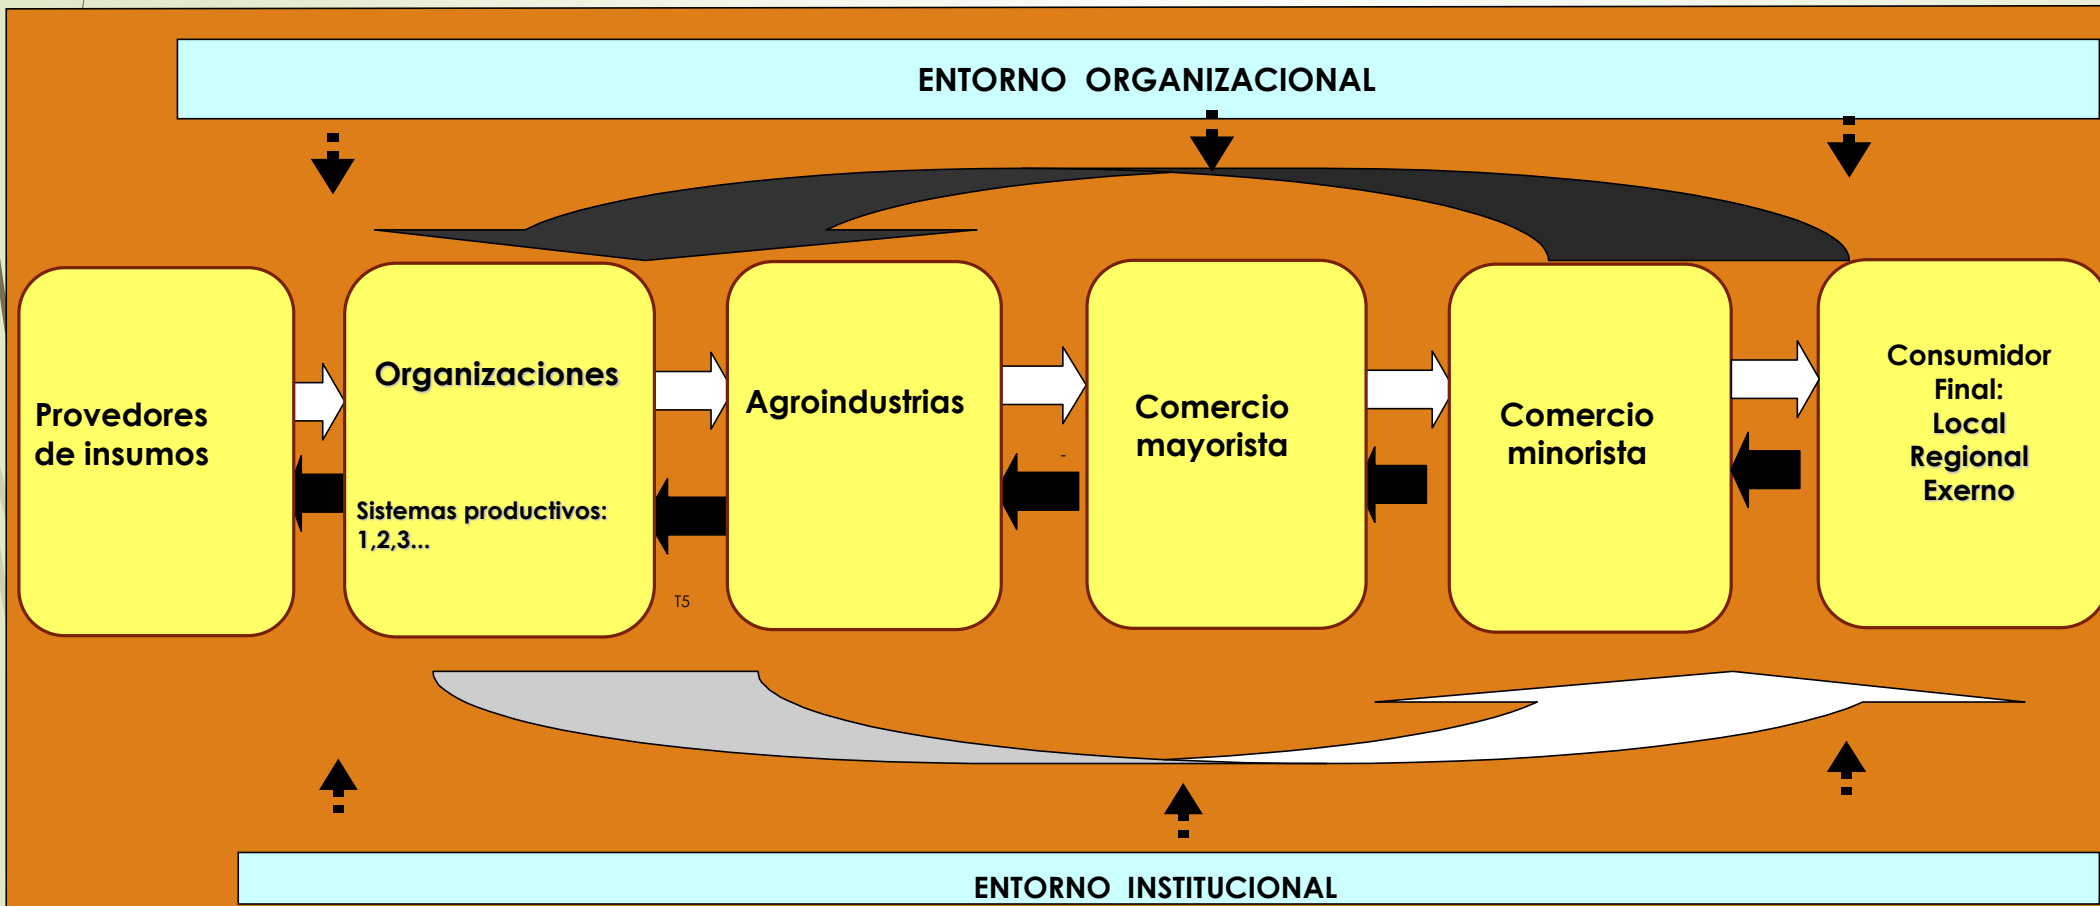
ENTORNO ORGANIZACIONAL

Provedores de insumos

Organizaciones

Sistemas productivos: 1,2,3...

T5

Agroindustrias

Comercio mayorista

Comercio minorista

Consumidor Final: Local Regional Exerno

ENTORNO INSTITUCIONAL